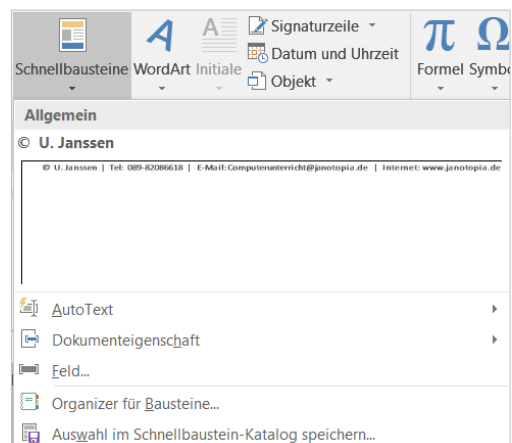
Schnellbausteine WordArt Initiale Signaturzeile Datum und Uhrzeit Objekt Formel Symbo

Allgemein

© U. Janssen

© U. Janssen | Tel: 089-82086618 | E-Mail:Computerunterricht@janotopia.de | Internet: www.janotopia.de

AutoText

Dokumenteigenschaft

Feld...

Organizer für Bausteine...

Auswahl im Schnellbaustein-Katalog speichern...